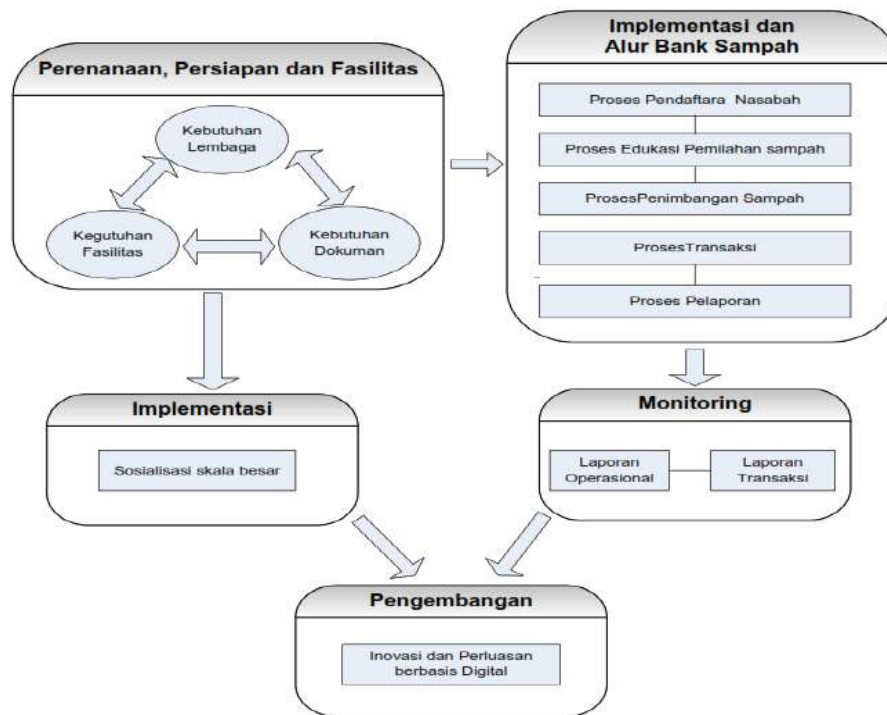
Perenanaan, Persiapan dan Fasilitas

Kebutuhan Lembaga

Kegutuhan Fasilitas

Kebutuhan Dokuman

Implementasi dan Alur Bank Sampah

Proses Pendaftara Nasabah

Proses Edukasi Pemilahan sampah

ProsesPenimbangan Sampah

ProsesTransaksi

Proses Pelaporan

Implementasi

Sosialisasi skala besar

Monitoring

Laporan Operasional

Laporan Transaksi

Pengembangan

Inovasi dan Perluasan berbasis Digital